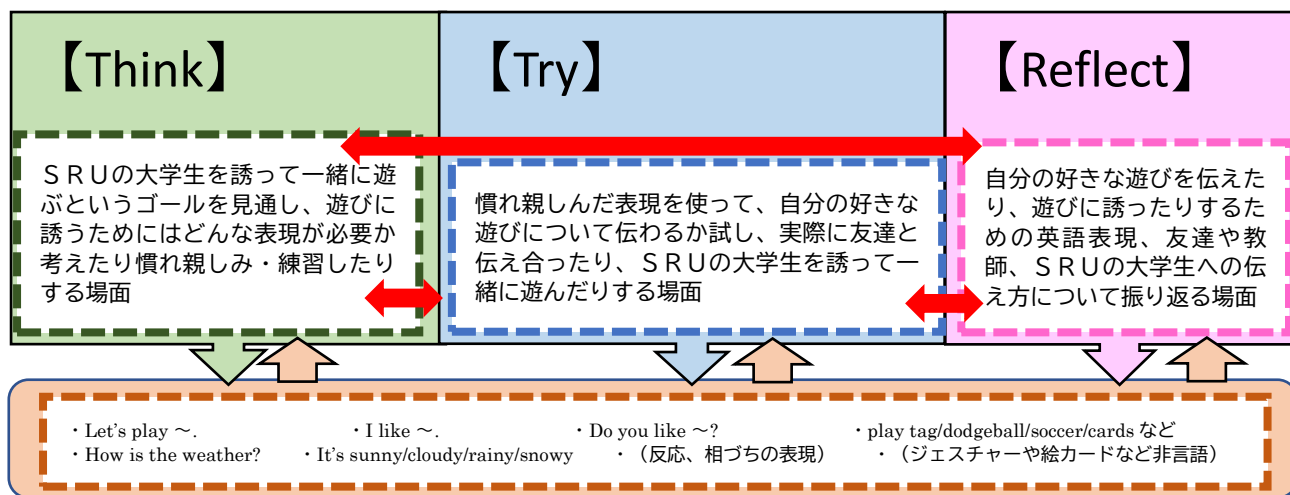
【Think】

ＳＲＵの大学生を誘って一緒に遊ぶというゴールを見通し、遊びに誘うためにはどんな表現が必要か考えたり慣れ親しみ・練習したりする場面

【Try】

慣れ親しんだ表現を使って、自分の好きな遊びについて伝わるか試し、実際に友達と伝え合ったり、ＳＲＵの大学生を誘って一緒に遊んだりする場面

【Reflect】

自分の好きな遊びを伝えたり、遊びに誘ったりするための英語表現、友達や教師、ＳＲＵの大学生への伝え方について振り返る場面

・Let's play ～.　・I like ～.　・Do you like ～?　・play tag/dodgeball/soccer/cards など
・How is the weather?　・It's sunny/cloudy/rainy/snowy　・（反応、相づちの表現）　・（ジェスチャーや絵カードなど非言語）